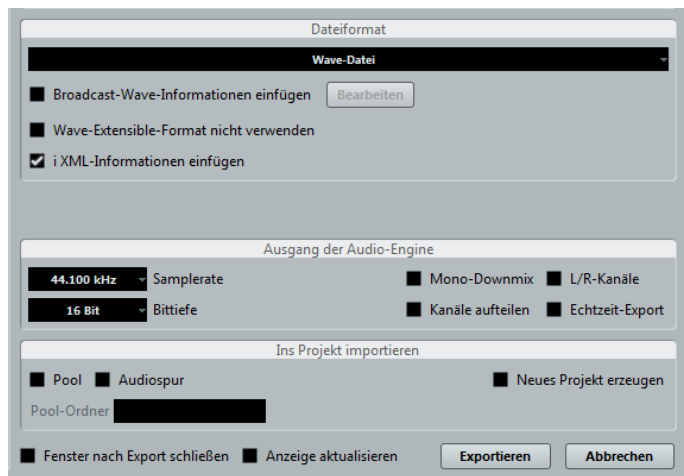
Dateiformat

Wave-Datei

Broadcast-Wave-Informationen einfügen Bearbeiten

Wave-Extensible-Format nicht verwenden

i XML-Informationen einfügen

Ausgang der Audio-Engine

44.100 kHz Samplerate

16 Bit Bittiefe

Mono-Downmix L/R-Kanäle

Kanäle aufteilen Echtzeit-Export

Ins Projekt importieren

Pool Audiospur

Neues Projekt erzeugen

Pool-Ordner

Fenster nach Export schließen Anzeige aktualisieren

Exportieren Abbrechen